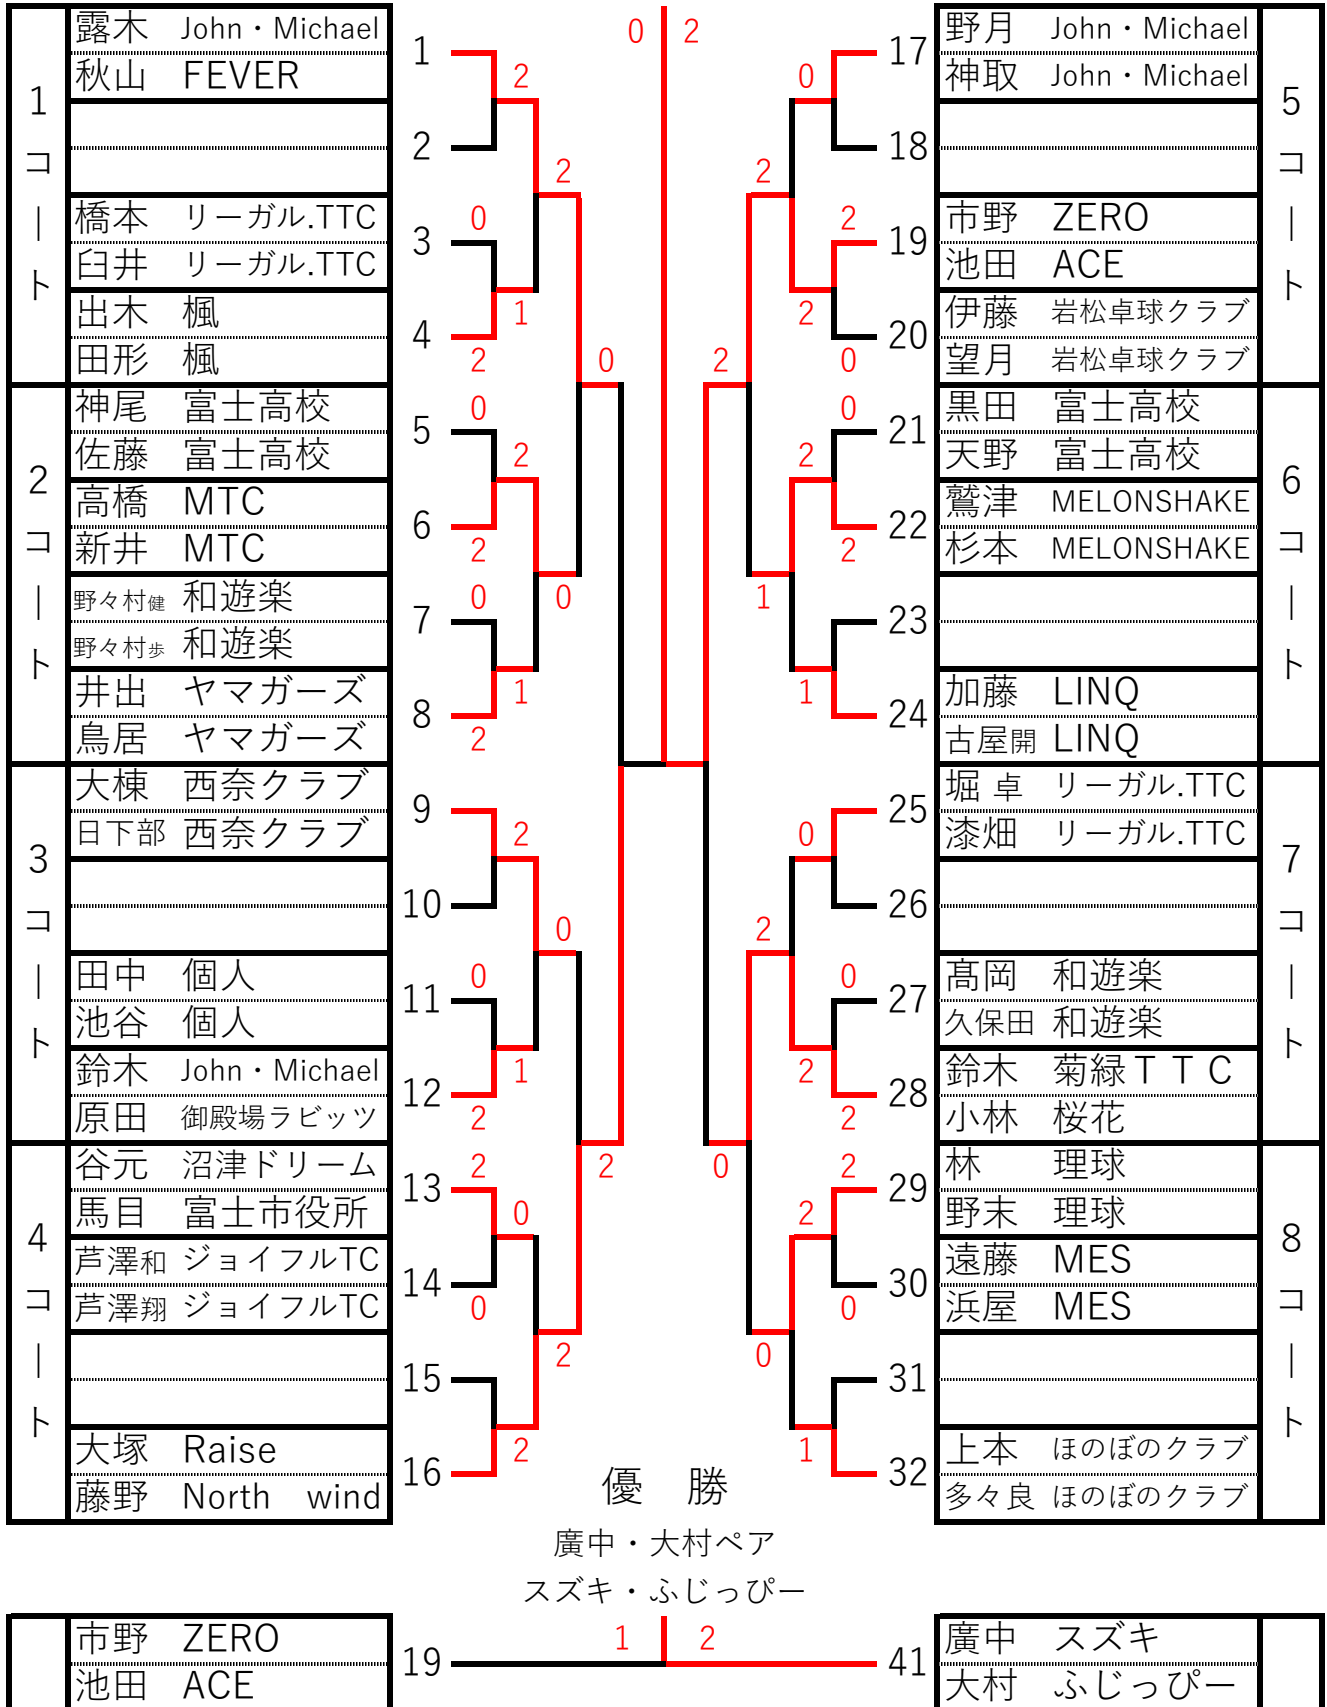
1コート

露木 John・Michael
秋山 FEVER

橋本 リーガル.TTC
臼井 リーガル.TTC
出木 楓
田形 楓

2コート

神尾 富士高校
佐藤 富士高校
高橋 MTC
新井 MTC
野々村健 和遊楽
野々村歩 和遊楽
井出 ヤマガーズ
鳥居 ヤマガーズ

3コート

大棟 西奈クラブ
日下部 西奈クラブ

田中 個人
池谷 個人
鈴木 John・Michael
原田 御殿場ラビッツ

4コート

谷元 沼津ドリーム
馬目 富士市役所
芦澤和 ジョイフルTC
芦澤翔 ジョイフルTC

大塚 Raise
藤野 North wind

1 2 3 4 5 6 7 8 9 10 11 12 13 14 15 16

2 0 1 2 2 0 0 2 2 0 0 1 2 2 0 0 1 2 2 0 0 1 2 2 0 0 2 2

0 2

17 18 19 20 21 22 23 24 25 26 27 28 29 30 31 32

0 2 2 2 0 2 0 2 2 1 2 1 0 2 0 2 2 0 2 2 2 0 2 0 0 1

優 勝
廣中・大村ペア
スズキ・ふじっぴー

5コート

野月 John・Michael
神取 John・Michael

市野 ZERO
池田 ACE
伊藤 岩松卓球クラブ
望月 岩松卓球クラブ

6コート

黒田 富士高校
天野 富士高校
鷲津 MELONSHAKE
杉本 MELONSHAKE

加藤 LINQ
古屋開 LINQ

7コート

堀 卓 リーガル.TTC
漆畑 リーガル.TTC

高岡 和遊楽
久保田 和遊楽
鈴木 菊緑TTC
小林 桜花

8コート

林 理球
野末 理球
遠藤 MES
浜屋 MES

上本 ほのぼのクラブ
多々良 ほのぼのクラブ

市野 ZERO
池田 ACE
19 1 2 41
廣中 スズキ
大村 ふじっぴー